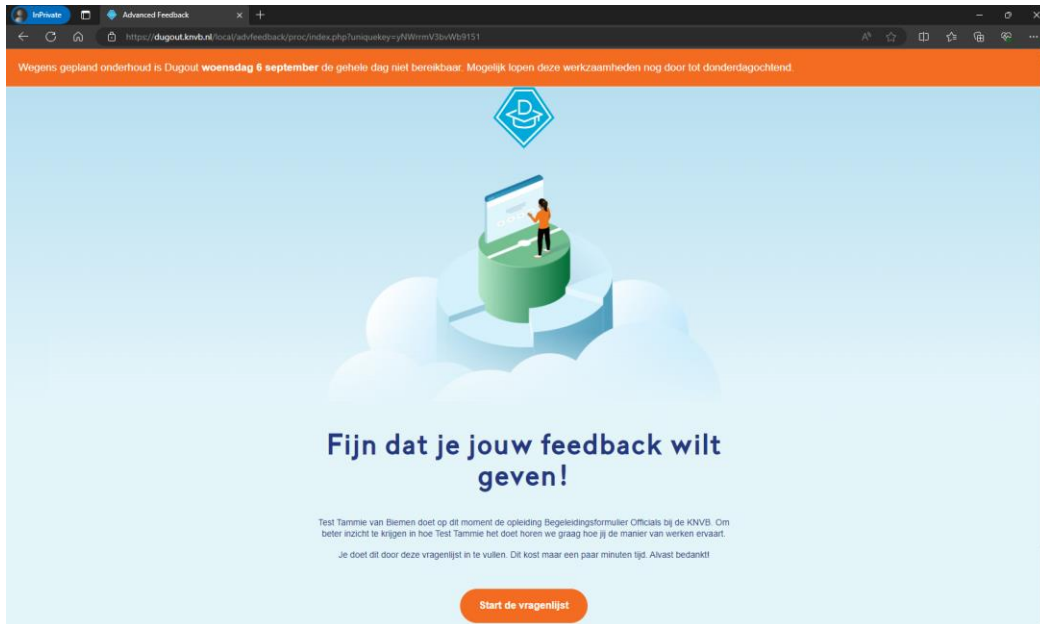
InPrivate
Advanced Feedback
https://dugout.knvb.nl/local/advfeedback/proc/index.php?uniquekey=yNWrrmV3bvWb9151

Wegens gepland onderhoud is Dugout **woensdag 6 september** de gehele dag niet bereikbaar. Mogelijk lopen deze werkzaamheden nog door tot donderdagochtend.

Fijn dat je jouw feedback wilt geven!

Test Tammie van Biemen doet op dit moment de opleiding Begeleidingsformulier Officials bij de KNVB. Om beter inzicht te krijgen in hoe Test Tammie het doet horen we graag hoe jij de manier van werken ervaart.

Je doet dit door deze vragenlijst in te vullen. Dit kost maar een paar minuten tijd. Alvast bedankt!

Start de vragenlijst